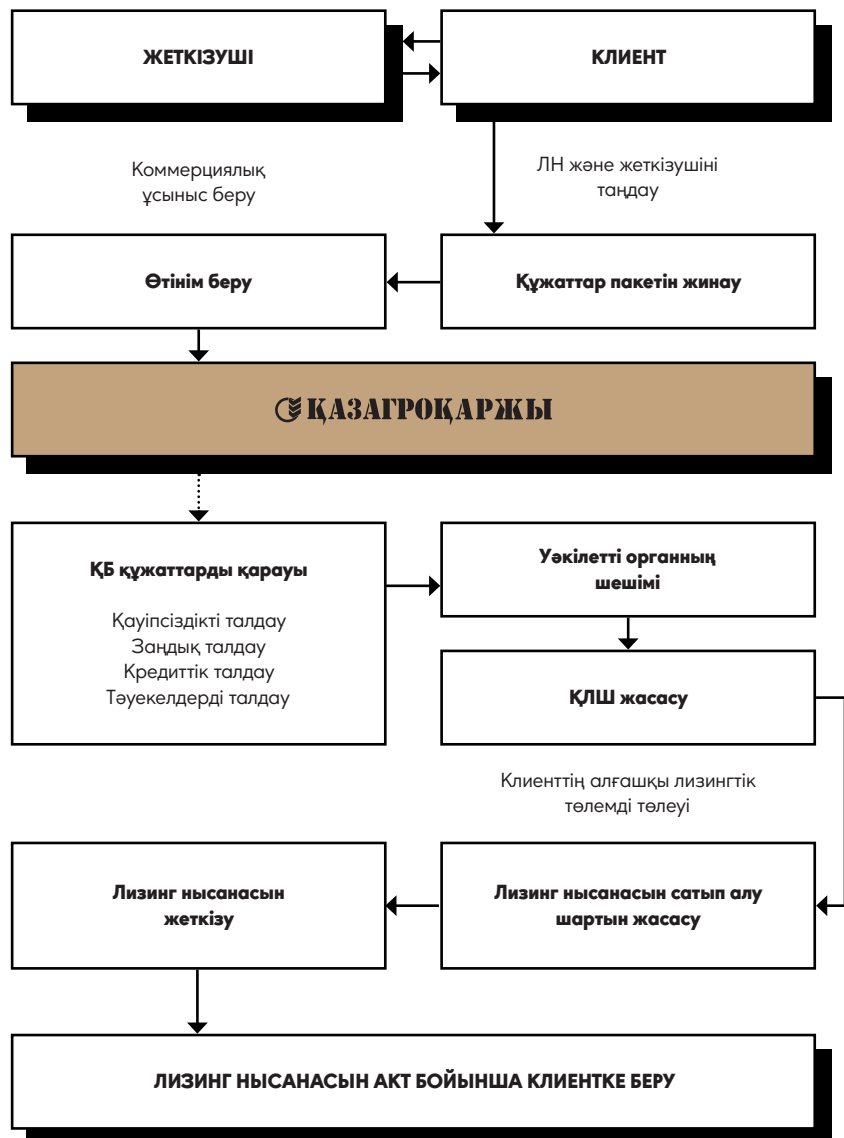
ЖЕТКІЗУШІ

КЛИЕНТ

Коммерциялық ұсыныс беру

ЛН және жеткізушіні таңдау

Өтінім беру

Құжаттар пакетін жинау

ҚАЗАГРОҚАРЖЫ

ҚБ құжаттарды қарауы

Қауіпсіздікті талдау
Заңдық талдау
Кредиттік талдау
Тәуекелдерді талдау

Уәкілетті органның шешімі

ҚЛШ жасасу

Клиенттің алғашқы лизингтік төлемді төлеуі

Лизинг нысанасын жеткізу

Лизинг нысанасын сатып алу шартын жасасу

ЛИЗИНГ НЫСАНАСЫН АКТ БОЙЫНША КЛИЕНТКЕ БЕРУ